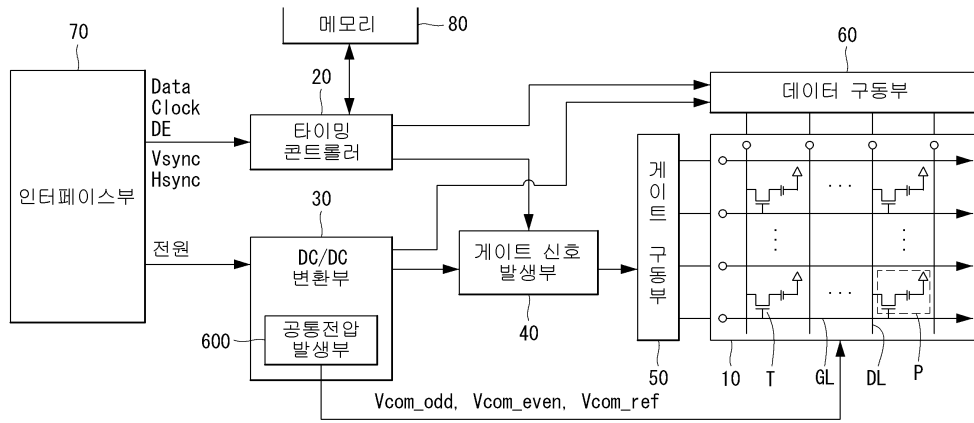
메모리
80
70
20
60
Data
Clock
DE
Vsync
Hsync
타이밍
콘트롤러
데이터 구동부
인터페이스부
30
게이트 구동부
전원
DC/DC
변환부
게이트 신호
발생부
600
공통전압
발생부
40
50
10
T
GL
DL
P
Vcom_odd, Vcom_even, Vcom_ref